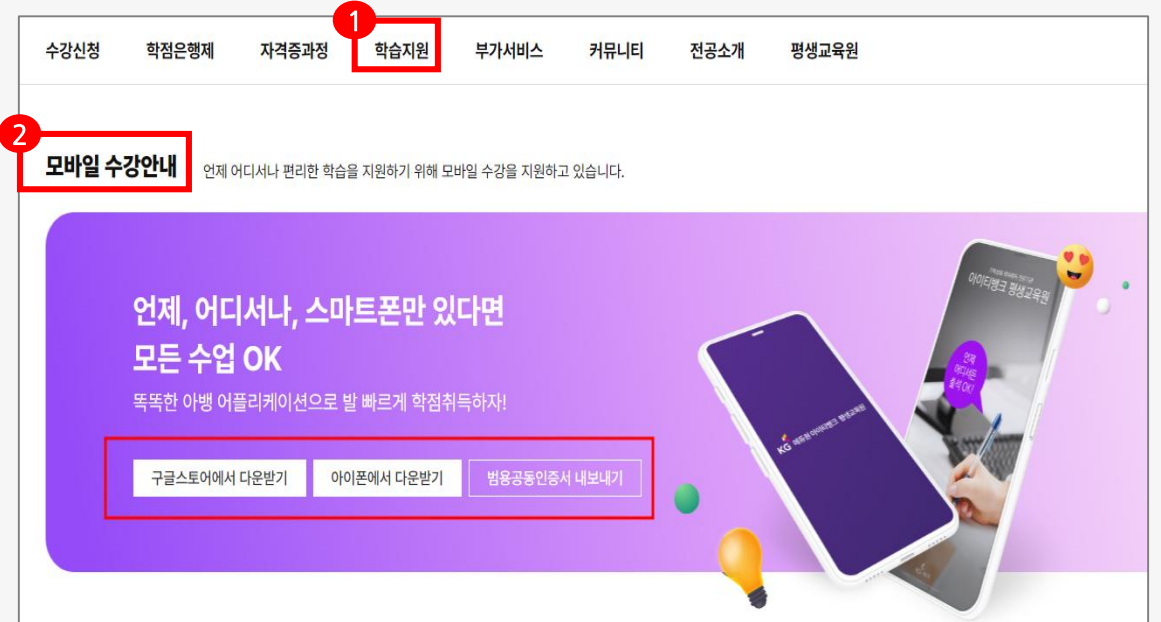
수강신청 학점은행제 자격증과정 1 학습지원 부가서비스 커뮤니티 전공소개 평생교육원

2 모바일 수강안내 언제 어디서나 편리한 학습을 지원하기 위해 모바일 수강을 지원하고 있습니다.

언제, 어디서나, 스마트폰만 있다면
모든 수업 OK
똑똑한 아뱅 어플리케이션으로 발 빠르게 학점취득하자!

구글스토어에서 다운받기 아이폰에서 다운받기 범용공동인증서 내보내기

KG 에듀원 아이티뱅크 평생교육원

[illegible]
아이티뱅크 평생교육원

언제 어디서든 출석 OK!